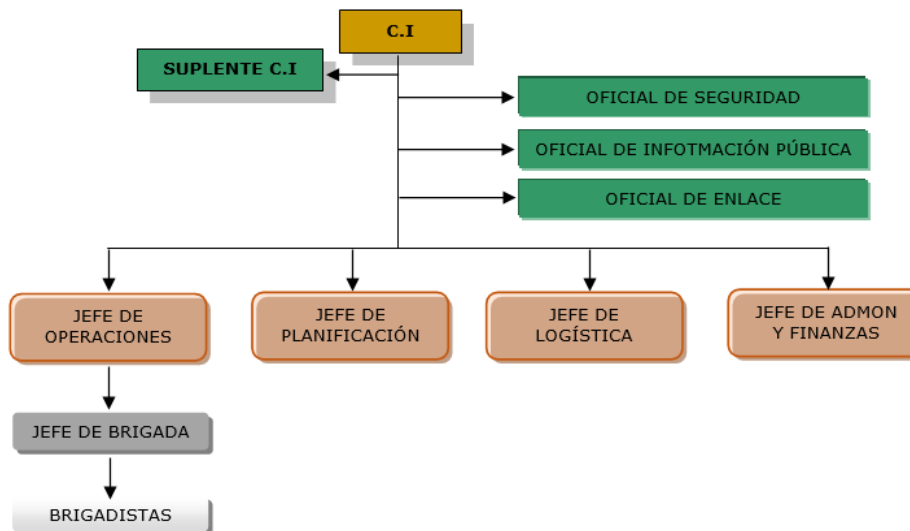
C.I

SUPLENTE C.I

OFICIAL DE SEGURIDAD

OFICIAL DE INFOTMACIÓN PÚBLICA

OFICIAL DE ENLACE

JEFE DE OPERACIONES

JEFE DE PLANIFICACIÓN

JEFE DE LOGÍSTICA

JEFE DE ADMON Y FINANZAS

JEFE DE BRIGADA

BRIGADISTAS